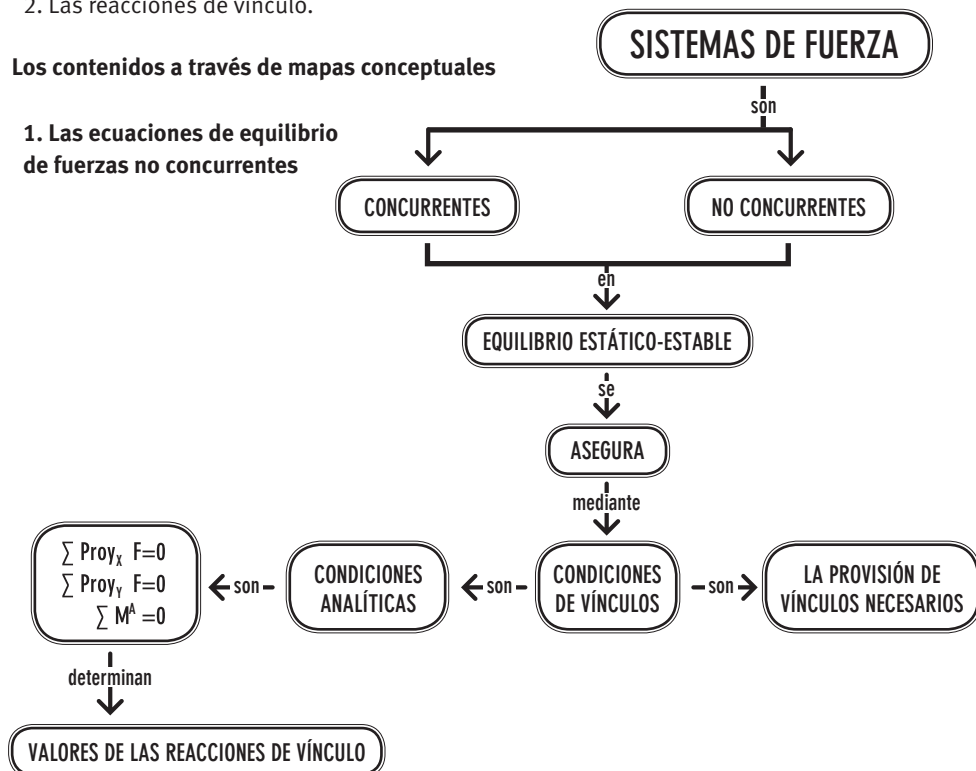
2. Las reacciones de vínculo.

Los contenidos a través de mapas conceptuales

1. Las ecuaciones de equilibrio de fuerzas no concurrentes

SISTEMAS DE FUERZA

son

CONCURRENTES

NO CONCURRENTES

en

EQUILIBRIO ESTÁTICO-ESTABLE

se

ASEGURA

mediante

CONDICIONES DE VÍNCULOS

son

CONDICIONES ANALÍTICAS

son

$\sum Proy_X F=0$
$\sum Proy_Y F=0$
$\sum M^A =0$

son

LA PROVISIÓN DE VÍNCULOS NECESARIOS

determinan

VALORES DE LAS REACCIONES DE VÍNCULO